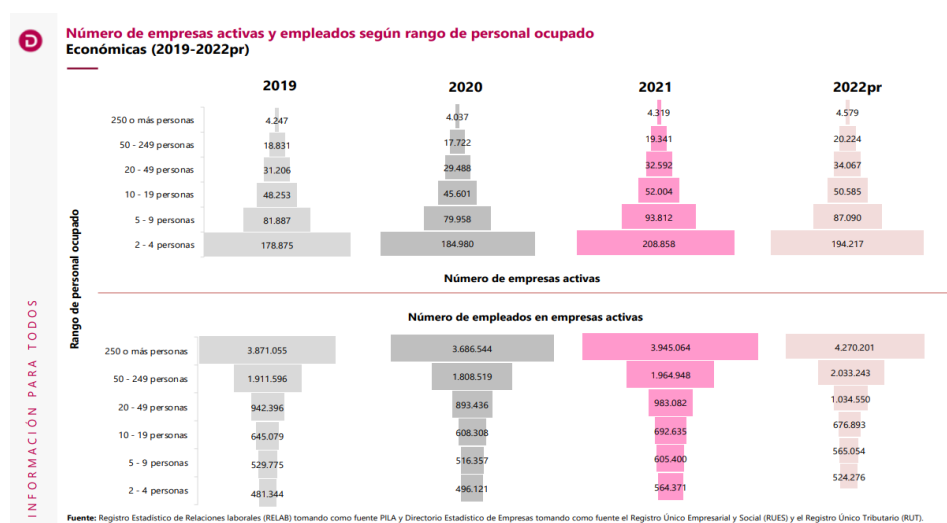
Número de empresas activas y empleados según rango de personal ocupado
Económicas (2019-2022pr)

INFORMACIÓN PARA TODOS

Rango de personal ocupado

| | 2019 | 2020 | 2021 | 2022pr |
|---|---|---|---|---|
| 250 o más personas | 4.247 | 4.037 | 4.319 | 4.579 |
| 50 - 249 personas | 18.831 | 17.722 | 19.341 | 20.224 |
| 20 - 49 personas | 31.206 | 29.488 | 32.592 | 34.067 |
| 10 - 19 personas | 48.253 | 45.601 | 52.004 | 50.585 |
| 5 - 9 personas | 81.887 | 79.958 | 93.812 | 87.090 |
| 2 - 4 personas | 178.875 | 184.980 | 208.858 | 194.217 |

Número de empresas activas

Número de empleados en empresas activas

| | 2019 | 2020 | 2021 | 2022pr |
|---|---|---|---|---|
| 250 o más personas | 3.871.055 | 3.686.544 | 3.945.064 | 4.270.201 |
| 50 - 249 personas | 1.911.596 | 1.808.519 | 1.964.948 | 2.033.243 |
| 20 - 49 personas | 942.396 | 893.436 | 983.082 | 1.034.550 |
| 10 - 19 personas | 645.079 | 608.308 | 692.635 | 676.893 |
| 5 - 9 personas | 529.775 | 516.357 | 605.400 | 565.054 |
| 2 - 4 personas | 481.344 | 496.121 | 564.371 | 524.276 |

Fuente: Registro Estadístico de Relaciones laborales (RELAB) tomando como fuente PILA y Directorio Estadístico de Empresas tomando como fuente el Registro Único Empresarial y Social (RUES) y el Registro Único Tributario (RUT).